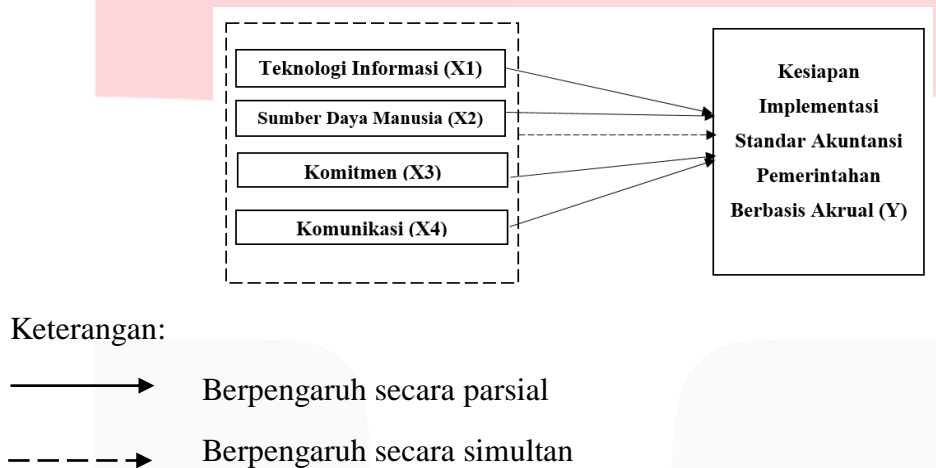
Teknologi Informasi (X1)

Sumber Daya Manusia (X2)

Komitmen (X3)

Komunikasi (X4)

Kesiapan Implementasi Standar Akuntansi Pemerintahan Berbasis Akrual (Y)

Keterangan:

Berpengaruh secara parsial

Berpengaruh secara simultan